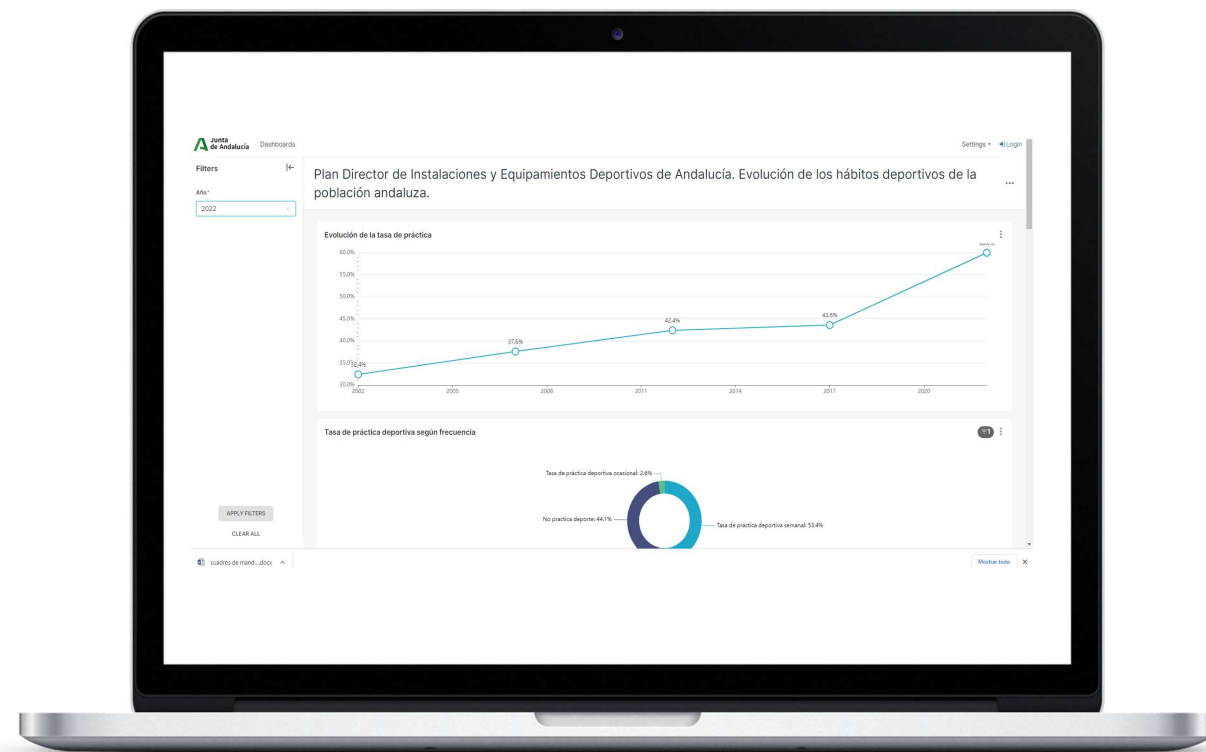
Junta de Andalucía Dashboards

Settings Login

Filters

Año*

2022

Plan Director de Instalaciones y Equipamientos Deportivos de Andalucía. Evolución de los hábitos deportivos de la población andaluza.

Evolución de la tasa de práctica

60.0%
55.0%
50.0%
45.0%
40.0%
35.0%
30.0%

32.4%
37.6%
42.4%
43.6%
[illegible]

2002 2005 2008 2011 2014 2017 2020

Tasa de práctica deportiva según frecuencia

1

Tasa de práctica deportiva ocasional: 2.6%

No practica deporte: 44.1%

Tasa de práctica deportiva semanal: 53.4%

APPLY FILTERS

CLEAR ALL

cuadros de mand....docx

Mostrar todo